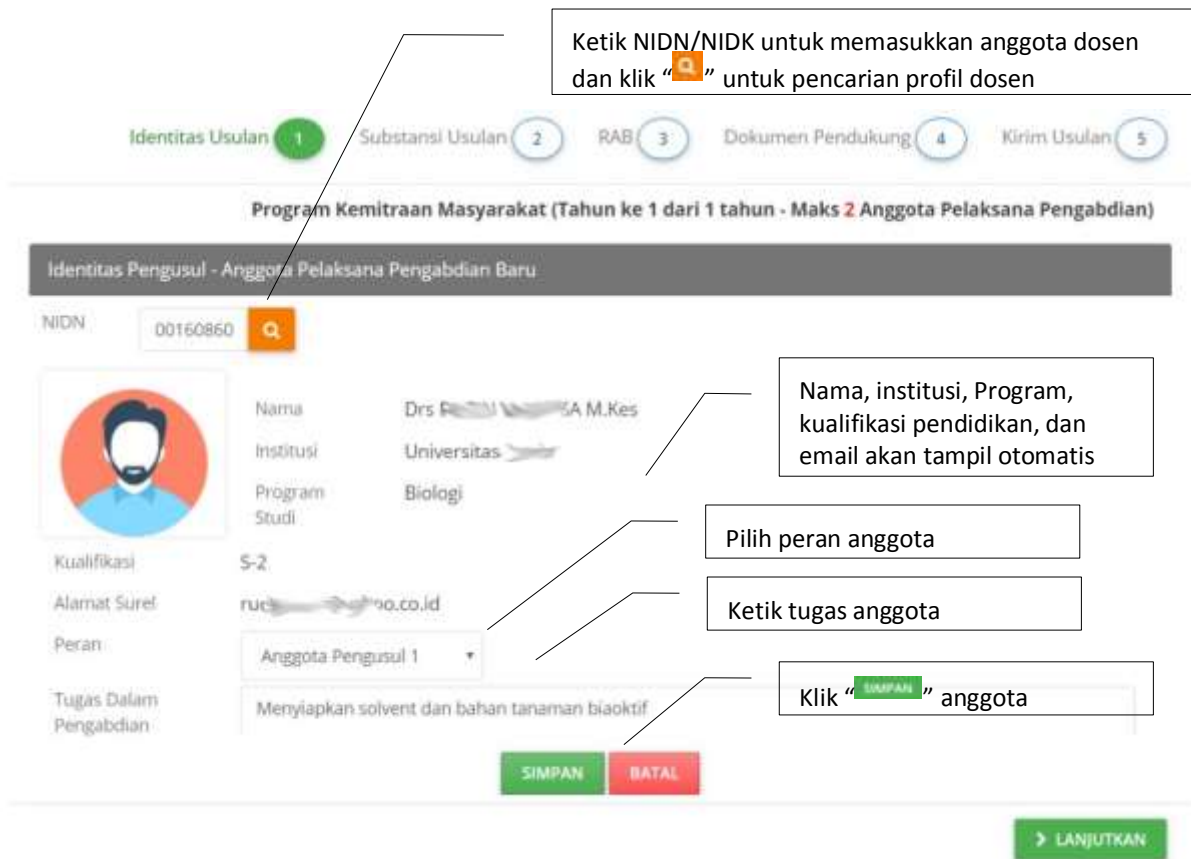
Ketik NIDN/NIDK untuk memasukkan anggota dosen dan klik “ ” untuk pencarian profil dosen

Identitas Usulan 1 Substansi Usulan 2 RAB 3 Dokumen Pendukung 4 Kirim Usulan 5

Program Kemitraan Masyarakat (Tahun ke 1 dari 1 tahun - Maks 2 Anggota Pelaksana Pengabdian)

Identitas Pengusul - Anggota Pelaksana Pengabdian Baru

NIDN 00160860

Nama, institusi, Program, kualifikasi pendidikan, dan email akan tampil otomatis

Nama Drs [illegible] A M.Kes

Institusi Universitas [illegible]

Program Studi Biologi

Pilih peran anggota

Kualifikasi S-2

Ketik tugas anggota

Alamat Surel ruc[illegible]oo.co.id

Peran Anggota Pengusul 1

Klik “SIMPAN” anggota

Tugas Dalam Pengabdian Menyiapkan solvent dan bahan tanaman biaoktif

SIMPAN BATAL

> LANJUTKAN